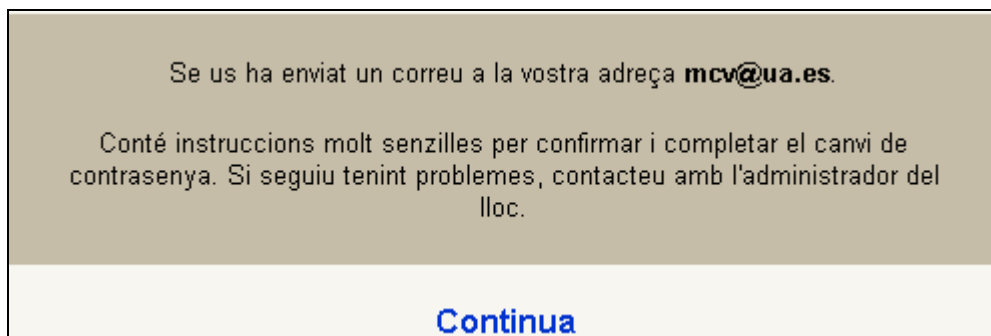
Se us ha enviat un correu a la vostra adreça **mcv@ua.es**.

Conté instruccions molt senzilles per confirmar i completar el canvi de contrasenya. Si seguiu tenint problemes, contacteu amb l'administrador del lloc.

Continua